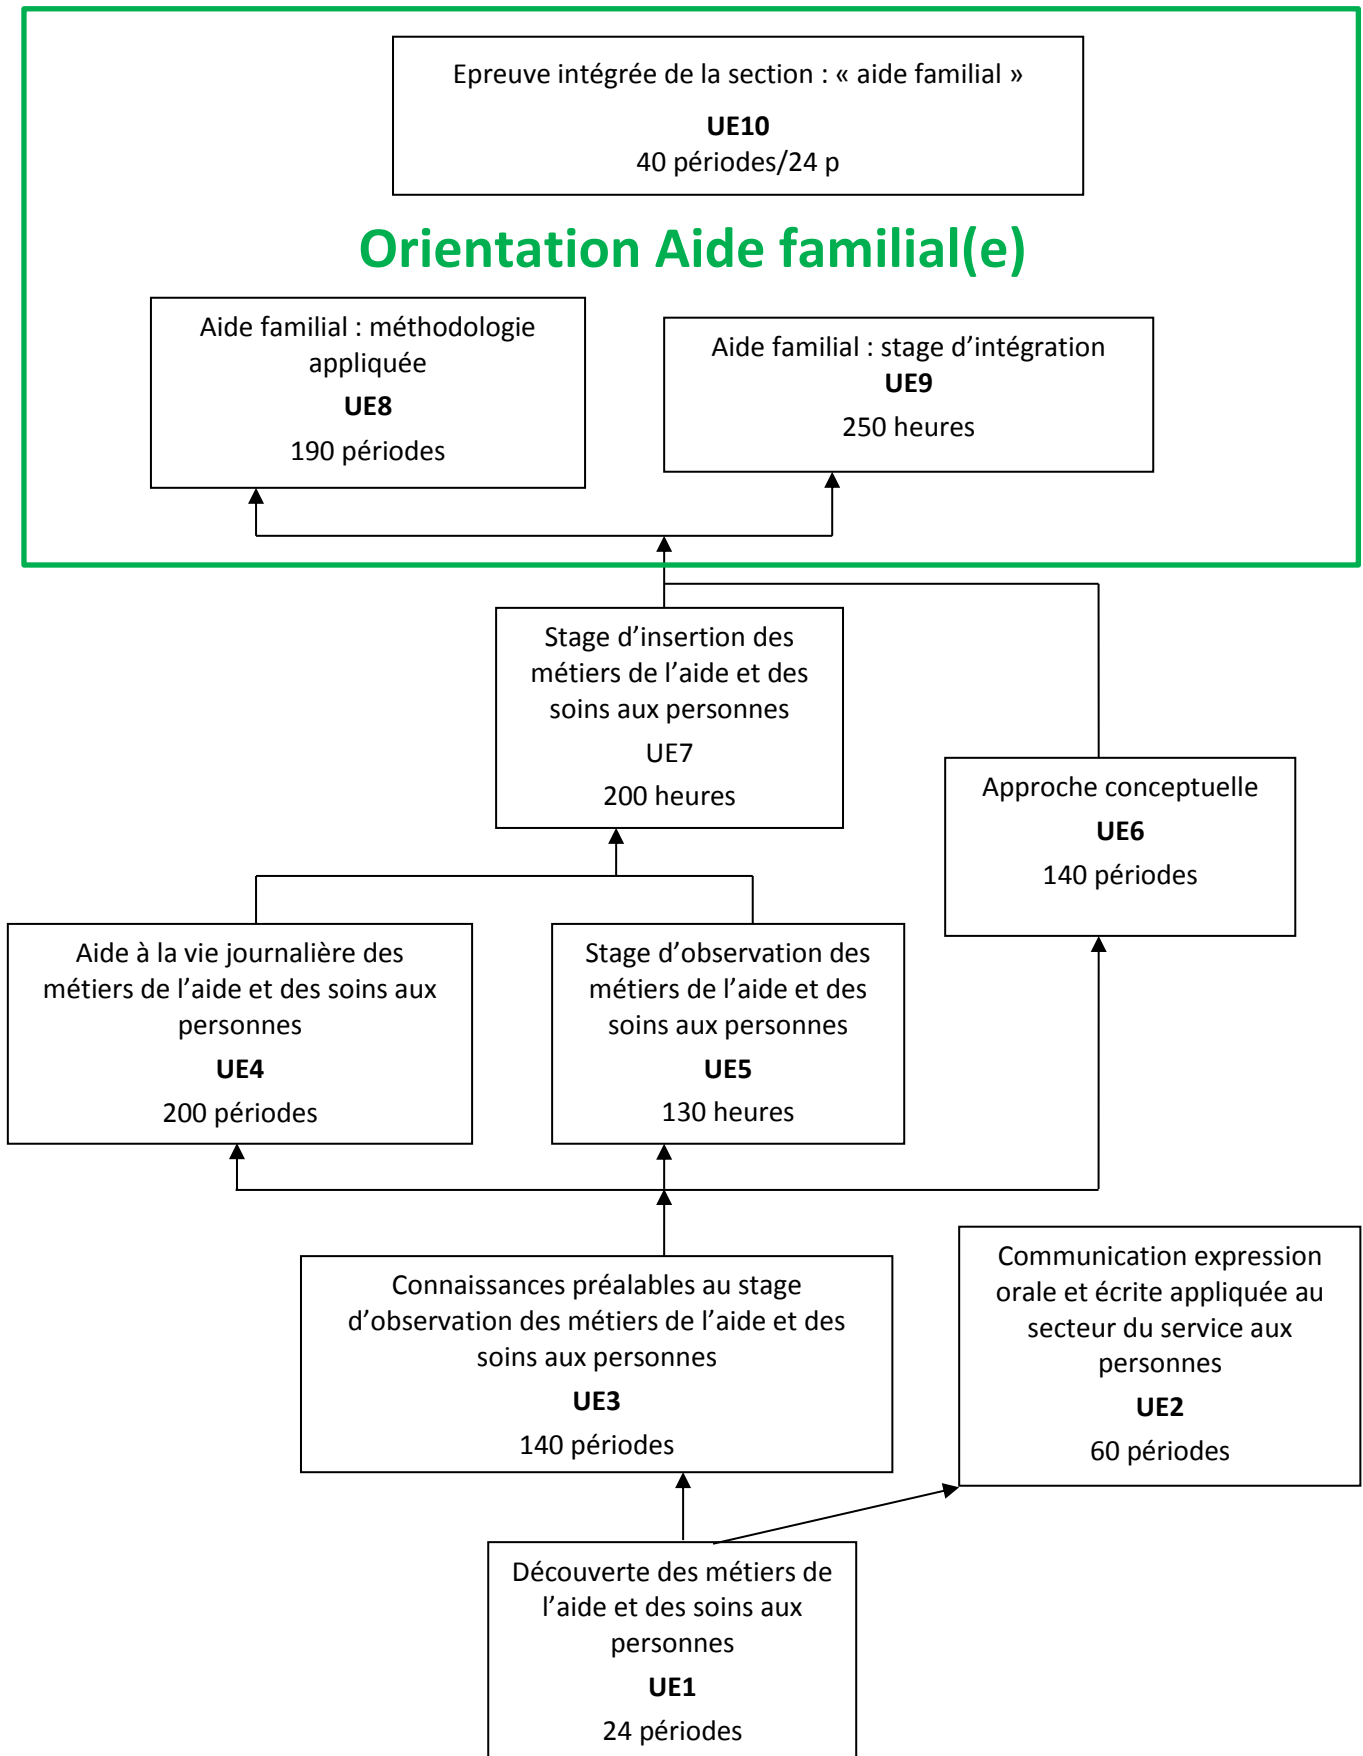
Epreuve intégrée de la section : « aide familial »

**UE10**

40 périodes/24 p

Orientation Aide familial(e)

Aide familial : méthodologie appliquée

**UE8**

190 périodes

Aide familial : stage d'intégration

**UE9**

250 heures

Stage d'insertion des métiers de l'aide et des soins aux personnes

UE7

200 heures

Approche conceptuelle

**UE6**

140 périodes

Aide à la vie journalière des métiers de l'aide et des soins aux personnes

**UE4**

200 périodes

Stage d'observation des métiers de l'aide et des soins aux personnes

**UE5**

130 heures

Connaissances préalables au stage d'observation des métiers de l'aide et des soins aux personnes

**UE3**

140 périodes

Communication expression orale et écrite appliquée au secteur du service aux personnes

**UE2**

60 périodes

Découverte des métiers de l'aide et des soins aux personnes

**UE1**

24 périodes